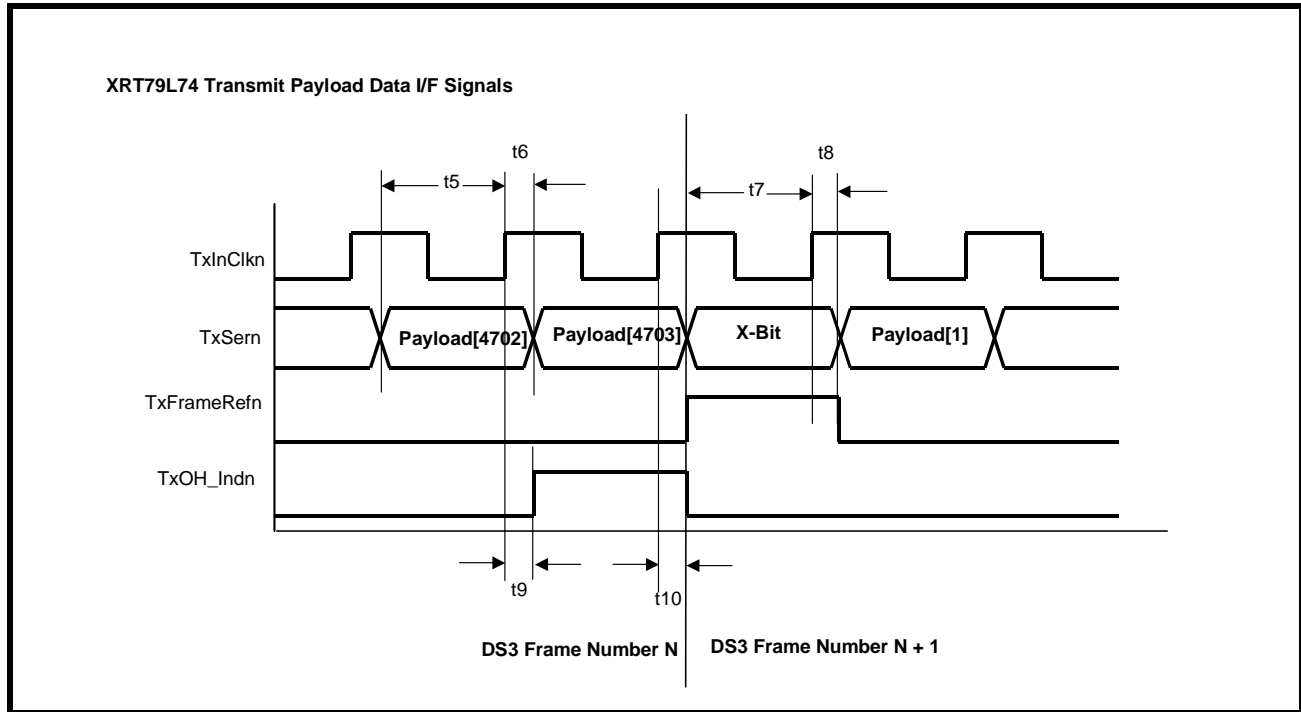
XRT79L74 Transmit Payload Data I/F Signals

t6

t5

t7

t8

TxInClkn

TxSern

Payload[4702]

Payload[4703]

X-Bit

Payload[1]

TxFrameRefn

TxOH_Indn

t9

t10

DS3 Frame Number N

DS3 Frame Number N + 1